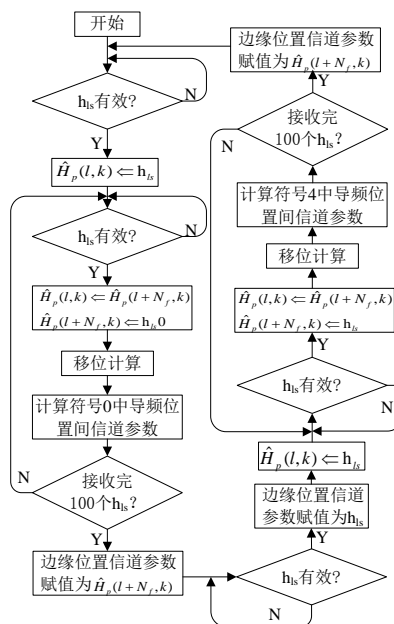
开始

$h_{ls}$有效?

N

Y

$\hat{H}_p(l,k) \Leftarrow h_{ls}$

$h_{ls}$有效?

N

Y

$\hat{H}_p(l,k) \Leftarrow \hat{H}_p(l+N_f,k)$
$\hat{H}_p(l+N_f,k) \Leftarrow h_{ls}0$

移位计算

计算符号0中导频位置间信道参数

N

接收完100个$h_{ls}$?

Y

边缘位置信道参数赋值为$\hat{H}_p(l+N_f,k)$

$h_{ls}$有效?

N

Y

边缘位置信道参数赋值为$h_{ls}$

$\hat{H}_p(l,k) \Leftarrow h_{ls}$

$h_{ls}$有效?

N

Y

$\hat{H}_p(l,k) \Leftarrow \hat{H}_p(l+N_f,k)$
$\hat{H}_p(l+N_f,k) \Leftarrow h_{ls}$

移位计算

计算符号4中导频位置间信道参数

N

接收完100个$h_{ls}$?

Y

边缘位置信道参数赋值为$\hat{H}_p(l+N_f,k)$